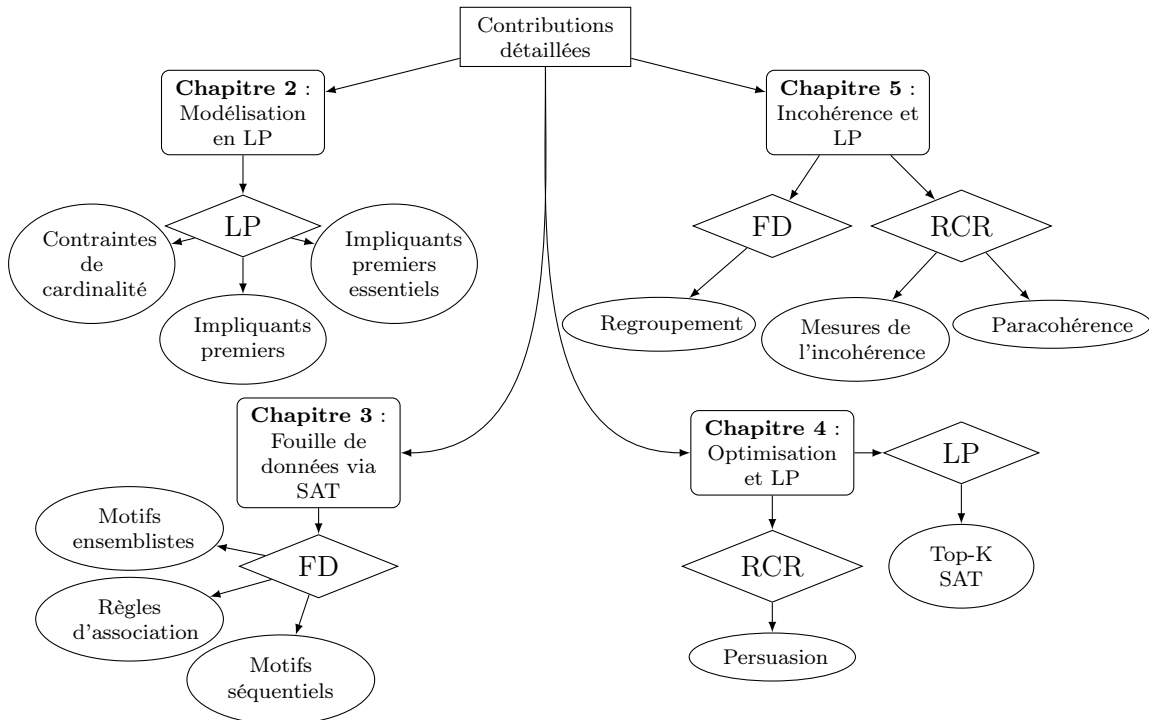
Contributions détaillées

**Chapitre 2** : Modélisation en LP

LP

Contraintes de cardinalité

Impliquants premiers essentiels

Impliquants premiers

**Chapitre 5** : Incohérence et LP

FD

RCR

Regroupement

Mesures de l'incohérence

Paracohérence

**Chapitre 3** : Fouille de données via SAT

FD

Motifs ensemblistes

Règles d'association

Motifs séquentiels

**Chapitre 4** : Optimisation et LP

LP

Top-K SAT

RCR

Persuasion